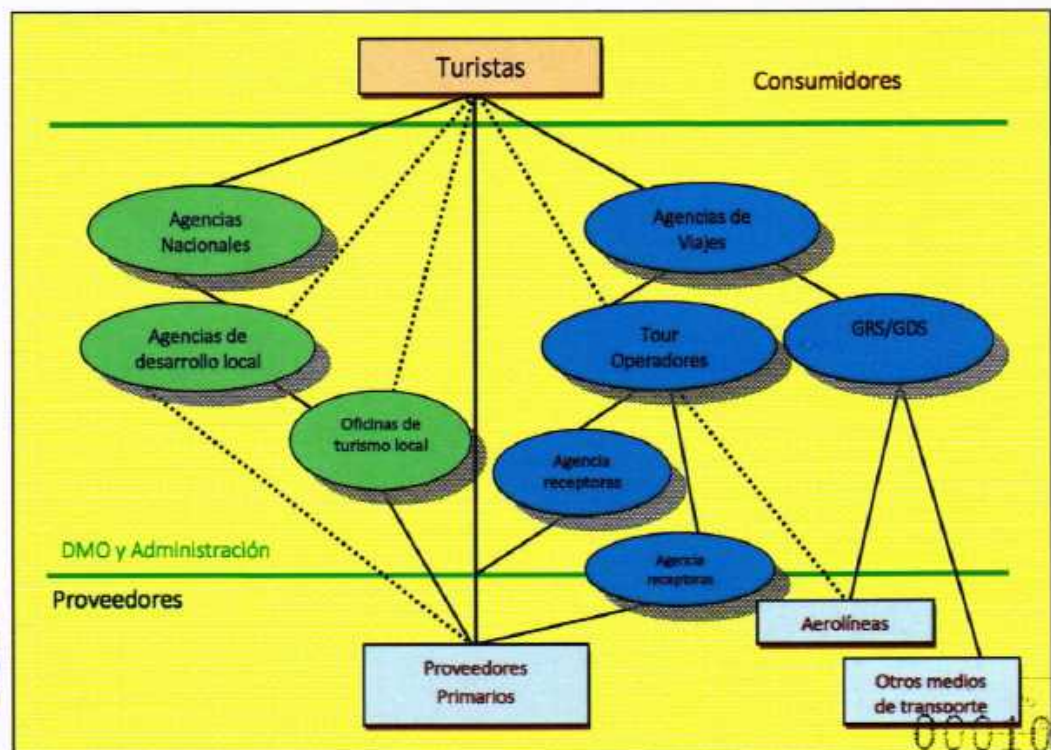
Turistas

Consumidores

Agencias Nacionales

Agencias de Viajes

Agencias de desarrollo local

Tour Operadores

GRS/GDS

Oficinas de turismo local

Agencia receptoras

Agencia receptoras

DMO y Administración

Proveedores

Aerolíneas

Proveedores Primarios

Otros medios de transporte

00010